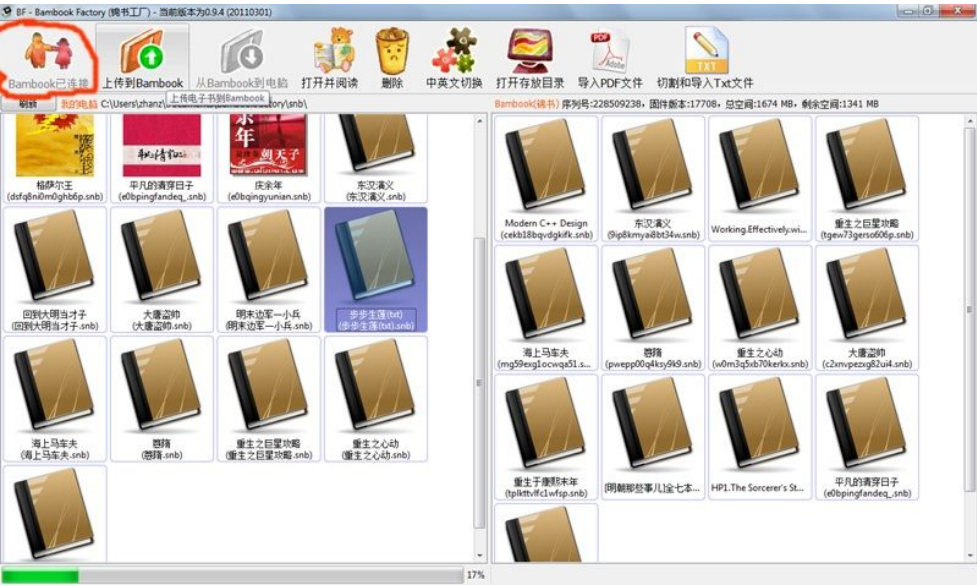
BF - Bambook Factory (锦书工厂) - 当前版本为0.9.4 (20110301)

Bambook已连接
上传到Bambook
从Bambook到电脑
打开并阅读
删除
中英文切换
打开存放目录
导入PDF文件
切割和导入Txt文件

刷新
我的电脑 C:\Users\zhanz\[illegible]ctory\snb\
上传电子书到Bambook

Bambook(锦书) 序列号:228509238, 固件版本:17708, 总空间:1674 MB, 剩余空间:1341 MB

杨萨尔王
(dsfq8ni0m0ghb6p.snb)
平凡的清穿日子
(e0bpingfandeq_.snb)
庆余年
(e0bqingyunian.snb)
东汉演义
(东汉演义.snb)
回到大明当才子
(回到大明当才子.snb)
大唐盗帅
(大唐盗帅.snb)
明末边军一小兵
(明末边军一小兵.snb)
步步生莲(txt)
(步步生莲(txt).snb)
海上马车夫
(海上马车夫.snb)
赌蹄
(赌蹄.snb)
重生之巨星攻略
(重生之巨星攻略.snb)
重生之心动
(重生之心动.snb)

17%

Modern C++ Design
(cekb18bqvdgkifk.snb)
东汉演义
(9ip8kmyai8bt34w.snb)
Working.Effectively.wi...
重生之巨星攻略
(tgew73gerso606p.snb)
海上马车夫
(mg59exg1ocwqa51.s...
赌蹄
(pwepp00q4ksy9k9.snb)
重生之心动
(w0m3q5xb70kerkx.snb)
大唐盗帅
(c2xmvpezxg82ui4.snb)
重生于康熙末年
(tplkttvlfc1wfsp.snb)
明朝那些事儿[全七本...
HP1.The Sorcerer's St...
平凡的清穿日子
(e0bpingfandeq_.snb)